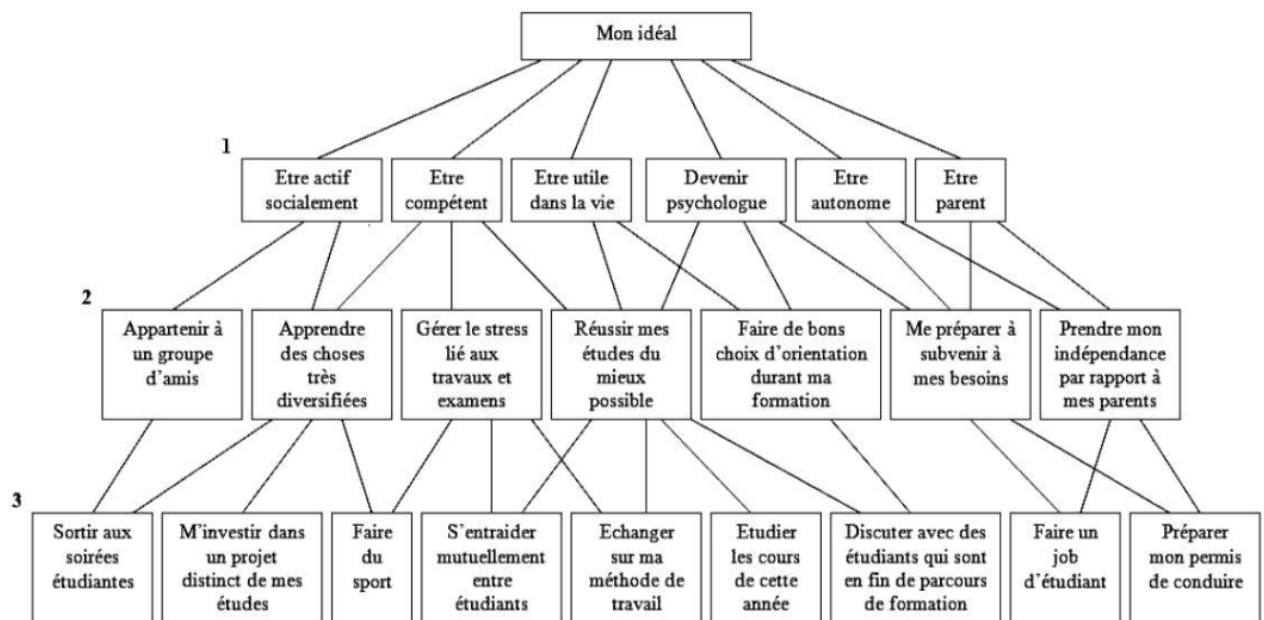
Mon idéal

1

Etre actif socialement

Etre compétent

Etre utile dans la vie

Devenir psychologue

Etre autonome

Etre parent

2

Appartenir à un groupe d'amis

Apprendre des choses très diversifiées

Gérer le stress lié aux travaux et examens

Réussir mes études du mieux possible

Faire de bons choix d'orientation durant ma formation

Me préparer à subvenir à mes besoins

Prendre mon indépendance par rapport à mes parents

3

Sortir aux soirées étudiantes

M'investir dans un projet distinct de mes études

Faire du sport

S'entraider mutuellement entre étudiants

Echanger sur ma méthode de travail

Etudier les cours de cette année

Discuter avec des étudiants qui sont en fin de parcours de formation

Faire un job d'étudiant

Préparer mon permis de conduire